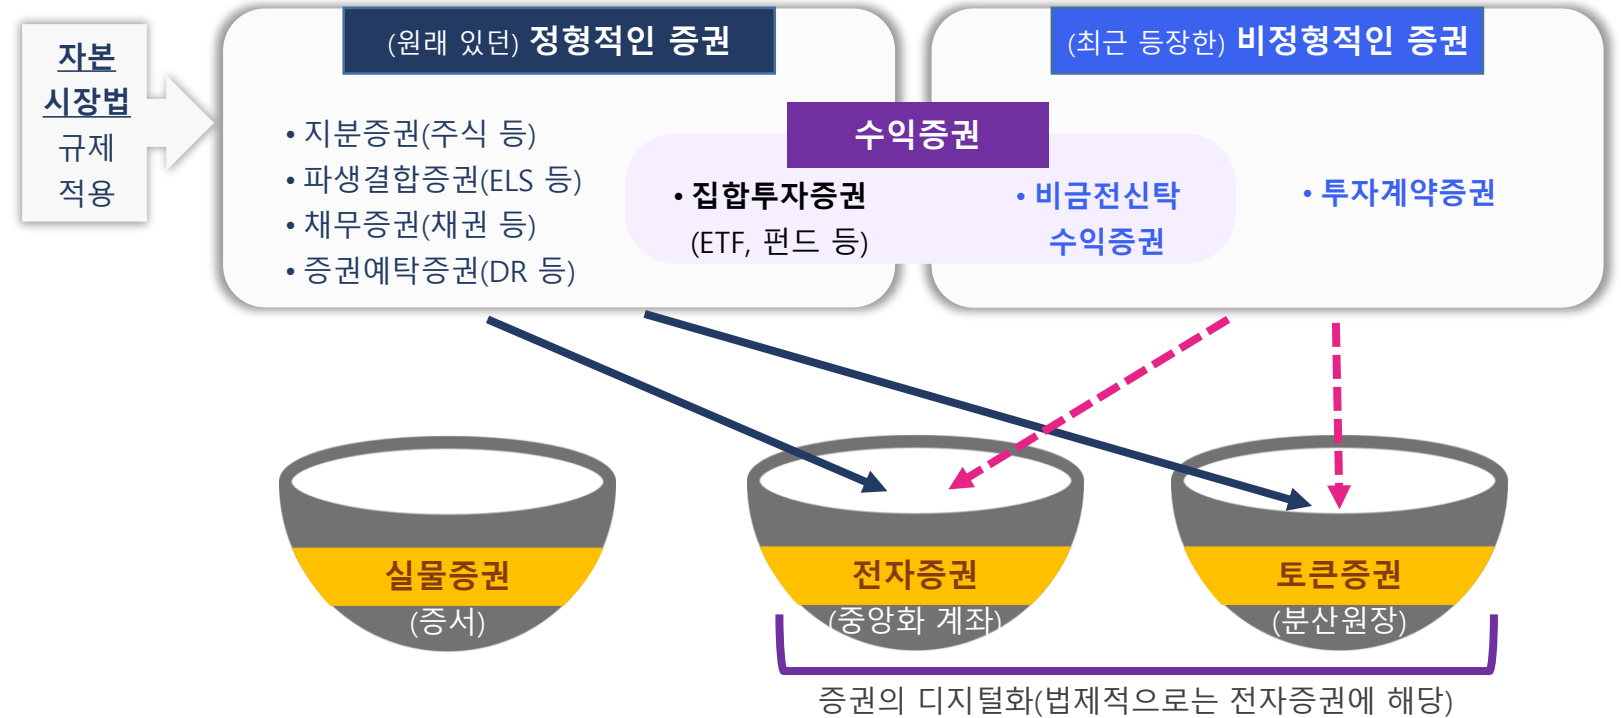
자본 시장법 규제 적용

(원래 있던) 정형적인 증권

• 지분증권(주식 등)
• 파생결합증권(ELS 등)
• 채무증권(채권 등)
• 증권예탁증권(DR 등)

(최근 등장한) 비정형적인 증권

수익증권

• 집합투자증권 (ETF, 펀드 등)

• 비금전신탁 수익증권

• 투자계약증권

실물증권 (증서)

전자증권 (중앙화 계좌)

토큰증권 (분산원장)

증권의 디지털화(법제적으로는 전자증권에 해당)